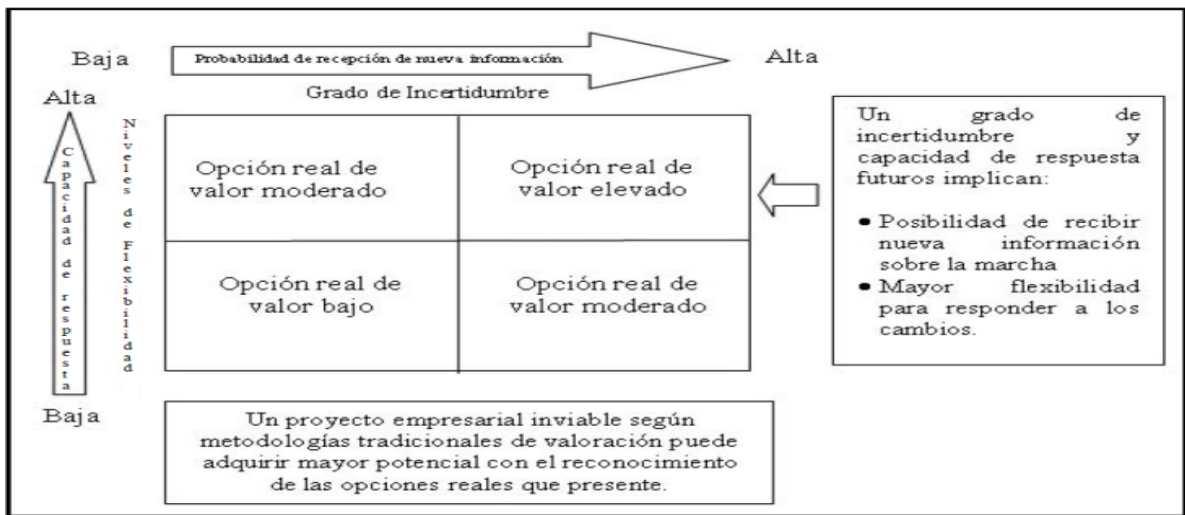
Baja

Probabilidad de recepción de nueva información

Alta

Grado de Incertidumbre

Alta

Capacidad de respuesta

Niveles de Flexibilidad

| Opción real de valor moderado | Opción real de valor elevado |
|---|---|
| Opción real de valor bajo | Opción real de valor moderado |

Baja

Un grado de incertidumbre y capacidad de respuesta futuros implican:

- Posibilidad de recibir nueva información sobre la marcha
- Mayor flexibilidad para responder a los cambios.

Un proyecto empresarial inviable según metodologías tradicionales de valoración puede adquirir mayor potencial con el reconocimiento de las opciones reales que presente.